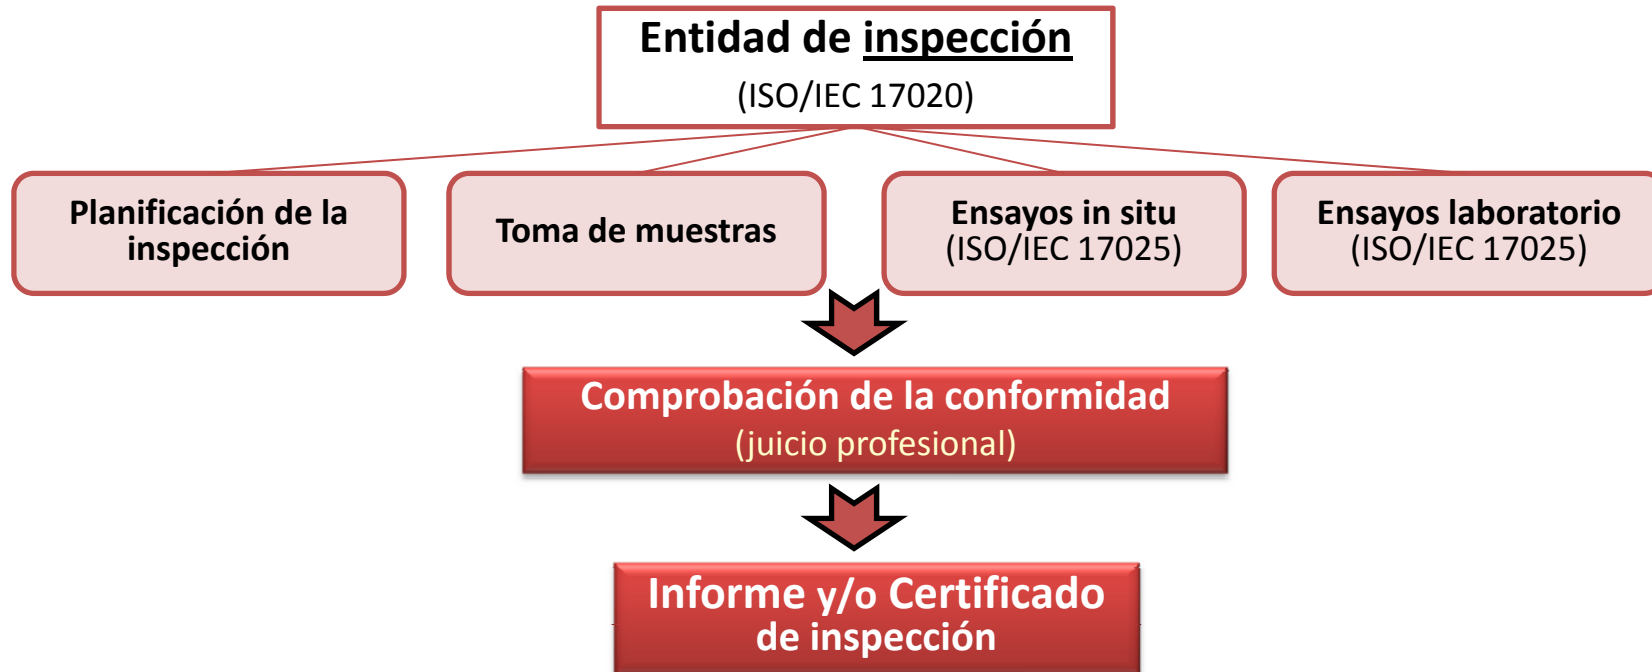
Entidad de inspección
(ISO/IEC 17020)

Planificación de la inspección

Toma de muestras

Ensayos in situ
(ISO/IEC 17025)

Ensayos laboratorio
(ISO/IEC 17025)

Comprobación de la conformidad
(juicio profesional)

Informe y/o Certificado de inspección